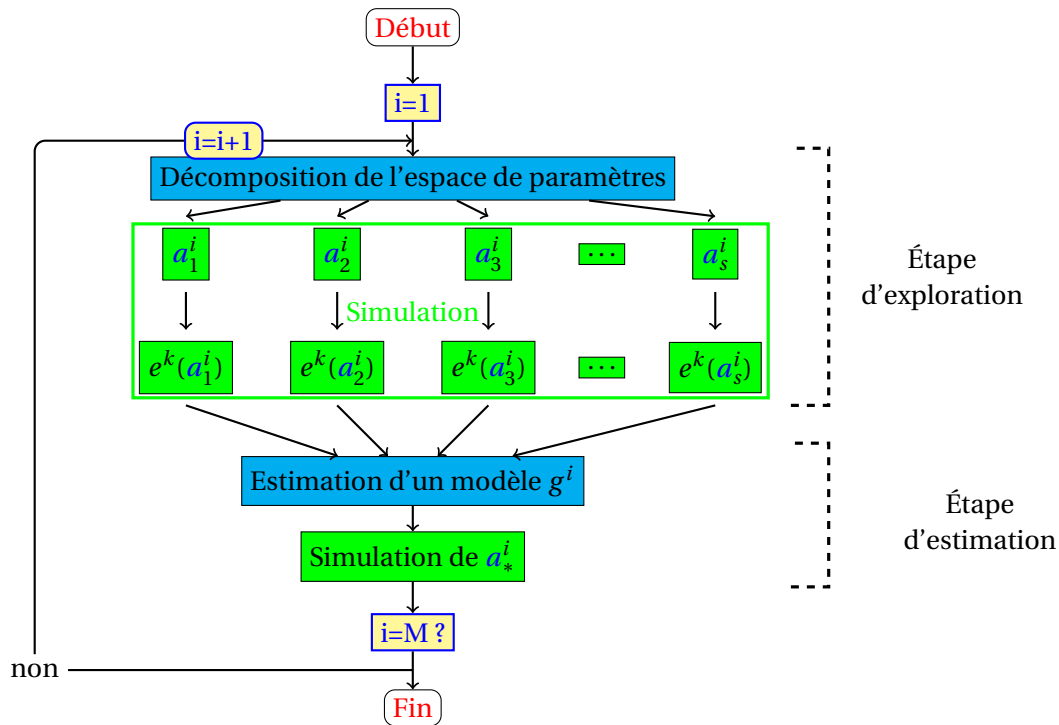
Début

i=1

i=i+1

Décomposition de l'espace de paramètres

$a_1^i$ $a_2^i$ $a_3^i$ $\cdots$ $a_s^i$

Simulation

$e^k(a_1^i)$ $e^k(a_2^i)$ $e^k(a_3^i)$ $\cdots$ $e^k(a_s^i)$

Étape d'exploration

Estimation d'un modèle $g^i$

Simulation de $a_*^i$

Étape d'estimation

i=M ?

non

Fin